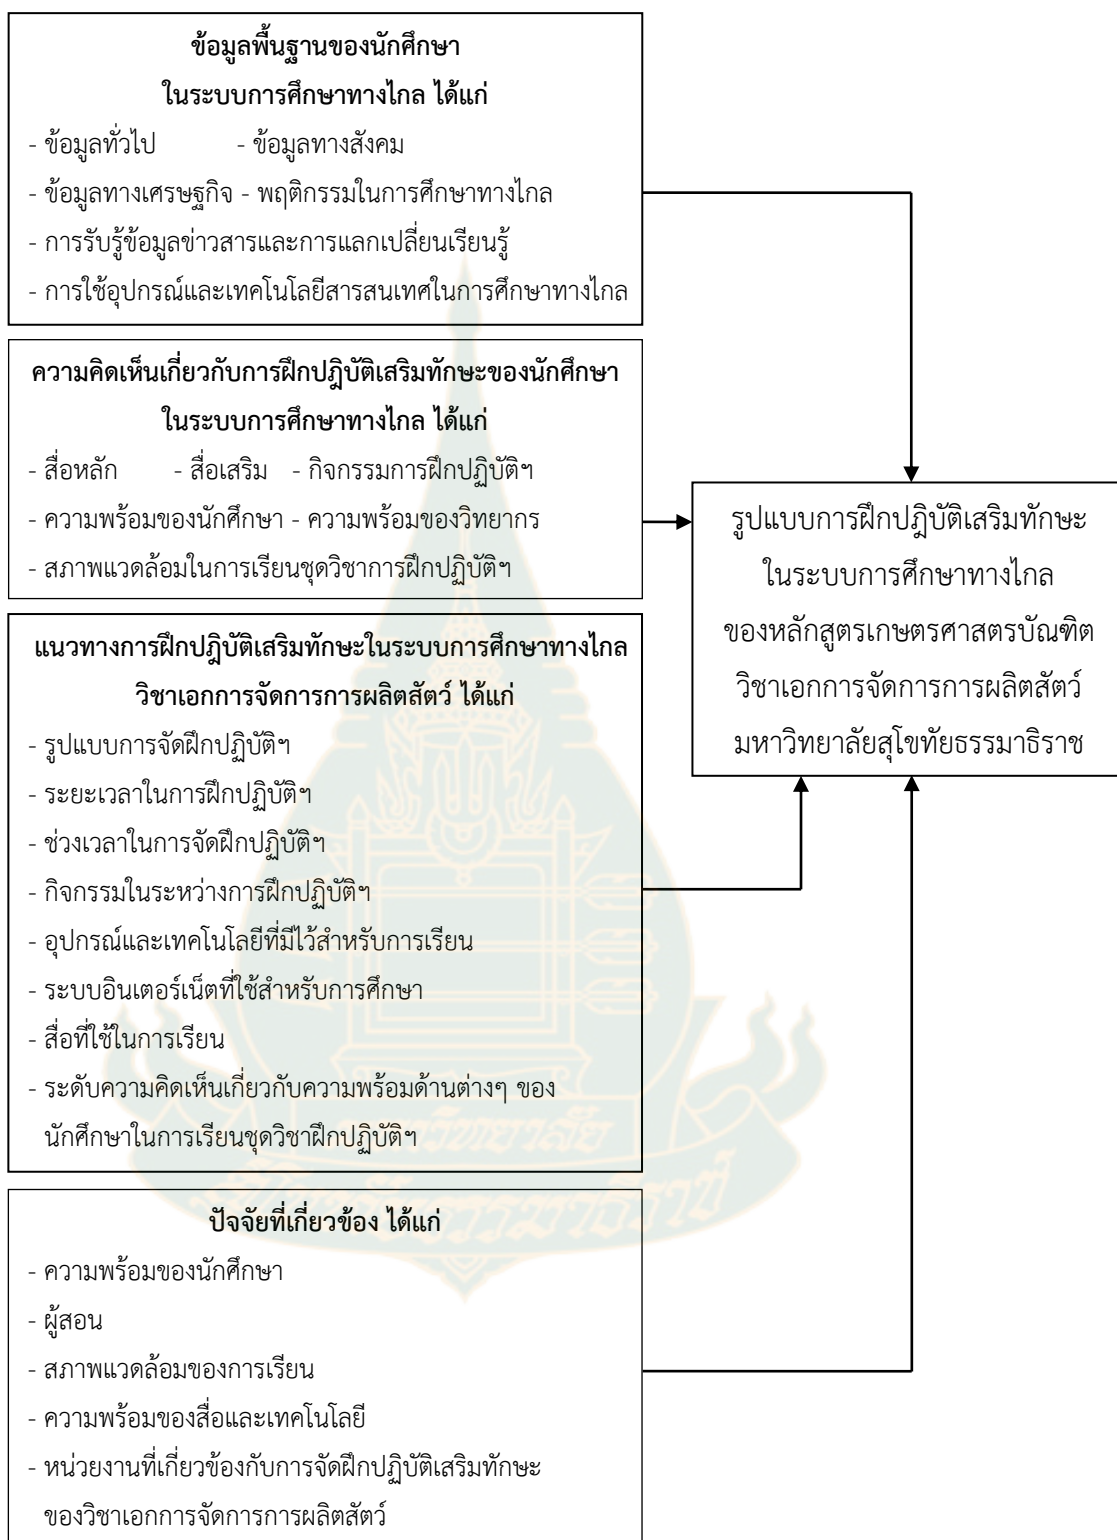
ข้อมูลพื้นฐานของนักศึกษา
ในระบบการศึกษาทางไกล ได้แก่
- ข้อมูลทั่วไป - ข้อมูลทางสังคม
- ข้อมูลทางเศรษฐกิจ - พฤติกรรมในการศึกษาทางไกล
- การรับรู้ข้อมูลข่าวสารและการแลกเปลี่ยนเรียนรู้
- การใช้อุปกรณ์และเทคโนโลยีสารสนเทศในการศึกษาทางไกล

ความคิดเห็นเกี่ยวกับการฝึกปฏิบัติเสริมทักษะของนักศึกษา
ในระบบการศึกษาทางไกล ได้แก่
- สื่อหลัก - สื่อเสริม - กิจกรรมการฝึกปฏิบัติฯ
- ความพร้อมของนักศึกษา - ความพร้อมของวิทยากร
- สภาพแวดล้อมในการเรียนชุดวิชาการฝึกปฏิบัติฯ

แนวทางการฝึกปฏิบัติเสริมทักษะในระบบการศึกษาทางไกล
วิชาเอกการจัดการการผลิตสัตว์ ได้แก่
- รูปแบบการจัดฝึกปฏิบัติฯ
- ระยะเวลาในการฝึกปฏิบัติฯ
- ช่วงเวลาในการจัดฝึกปฏิบัติฯ
- กิจกรรมในระหว่างการฝึกปฏิบัติฯ
- อุปกรณ์และเทคโนโลยีที่มีไว้สำหรับการเรียน
- ระบบอินเตอร์เน็ตที่ใช้สำหรับการศึกษา
- สื่อที่ใช้ในการเรียน
- ระดับความคิดเห็นเกี่ยวกับความพร้อมด้านต่างๆ ของนักศึกษาในการเรียนชุดวิชาฝึกปฏิบัติฯ

ปัจจัยที่เกี่ยวข้อง ได้แก่
- ความพร้อมของนักศึกษา
- ผู้สอน
- สภาพแวดล้อมของการเรียน
- ความพร้อมของสื่อและเทคโนโลยี
- หน่วยงานที่เกี่ยวข้องกับการจัดฝึกปฏิบัติเสริมทักษะของวิชาเอกการจัดการการผลิตสัตว์

รูปแบบการฝึกปฏิบัติเสริมทักษะ
ในระบบการศึกษาทางไกล
ของหลักสูตรเกษตรศาสตรบัณฑิต
วิชาเอกการจัดการการผลิตสัตว์
มหาวิทยาลัยสุโขทัยธรรมาธิราช